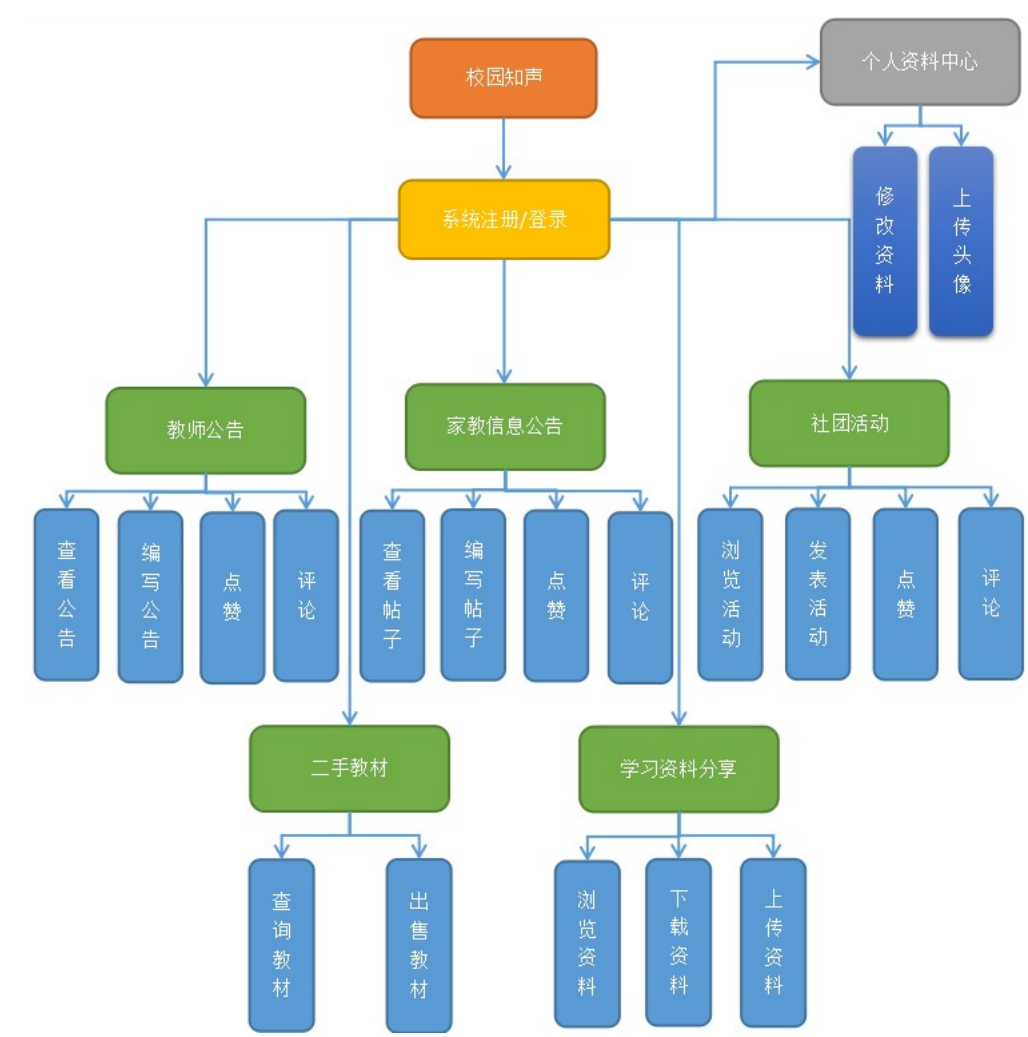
校园知声

个人资料中心

修改资料

上传头像

系统注册/登录

教师公告

查看公告

编写公告

点赞

评论

家教信息公告

查看帖子

编写帖子

点赞

评论

社团活动

浏览活动

发表活动

点赞

评论

二手教材

查询教材

出售教材

学习资料分享

浏览资料

下载资料

上传资料